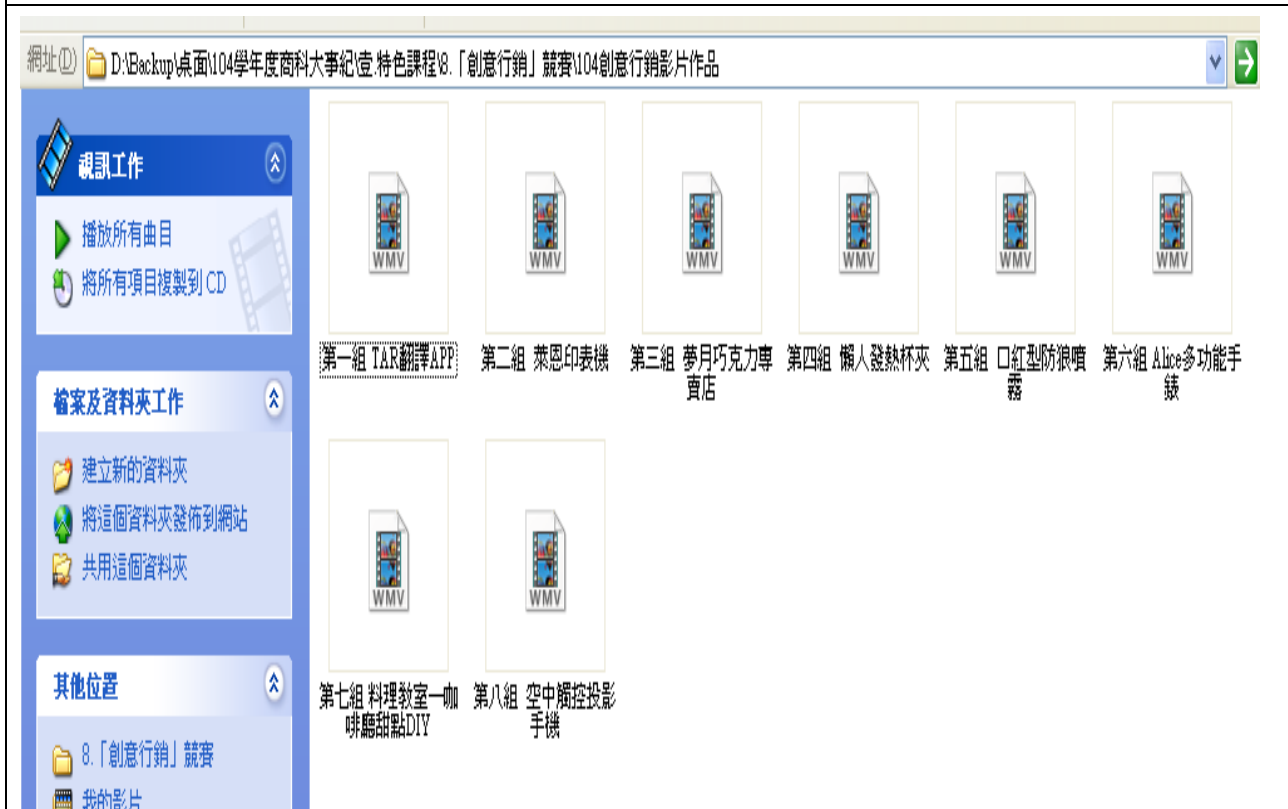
網址(D) D:\Backup\桌面\104學年度商科大事紀\壹.特色課程\8.「創意行銷」競賽\104創意行銷影片作品

視訊工作

播放所有曲目
將所有項目複製到 CD

檔案及資料夾工作

建立新的資料夾
將這個資料夾發佈到網站
共用這個資料夾

其他位置

8.「創意行銷」競賽
我的影片

WMV
第一組 TAR翻譯APP

WMV
第二組 萊恩印表機

WMV
第三組 夢月巧克力專賣店

WMV
第四組 懶人發熱杯夾

WMV
第五組 口紅型防狼噴霧

WMV
第六組 Alice多功能手錶

WMV
第七組 料理教室一咖啡廳甜點DIY

WMV
第八組 空中觸控投影手機